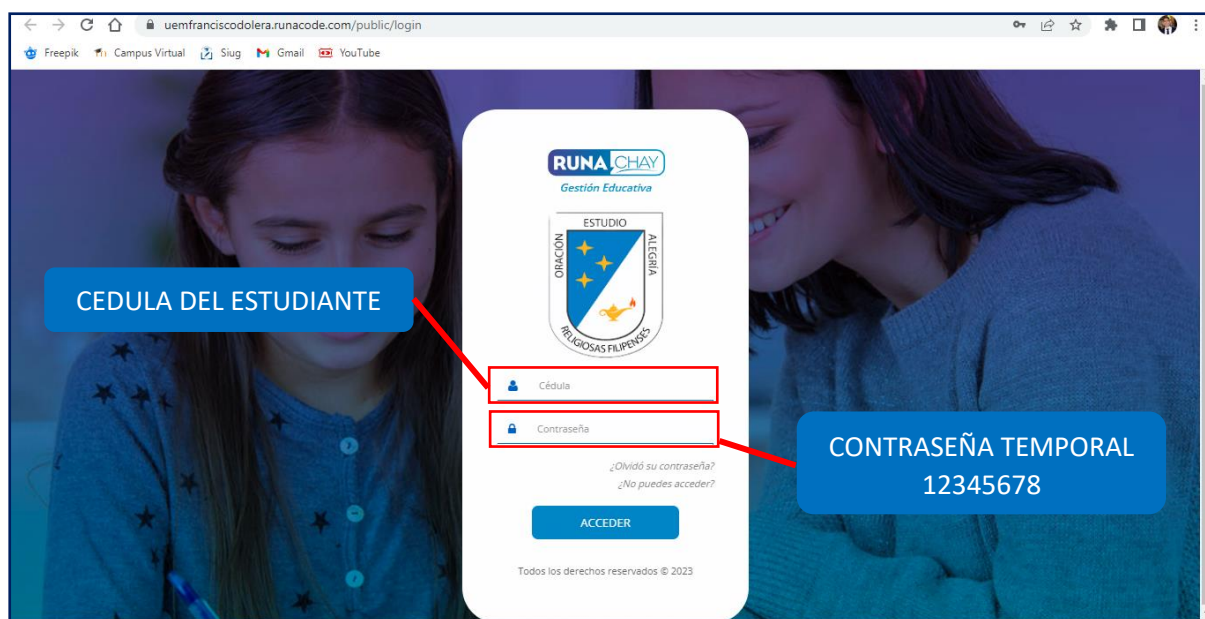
uemfranciscodolera.runacode.com/public/login

Freepik Campus Virtual Siug Gmail YouTube

RUNA CHAY
Gestión Educativa

ESTUDIO
ORACIÓN
ALEGRIA
RELIGIOSAS FILIPENSES

CEDULA DEL ESTUDIANTE

Cédula

Contraseña

CONTRASEÑA TEMPORAL
12345678

¿Olvidó su contraseña?
¿No puedes acceder?

ACCEDER

Todos los derechos reservados © 2023